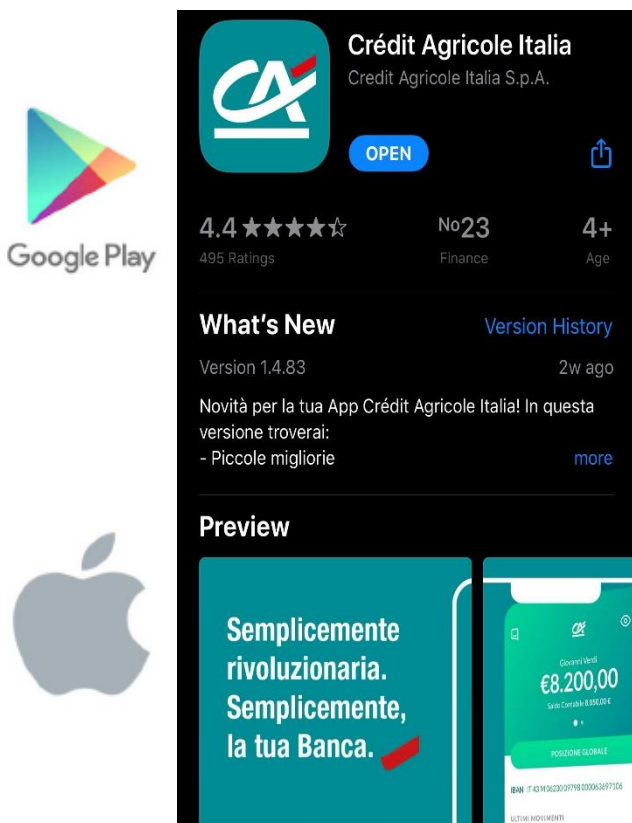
Google Play

Crédit Agricole Italia
Credit Agricole Italia S.p.A.

OPEN

4.4 ★★★★☆
495 Ratings

No23
Finance

4+
Age

What's New
Version History

Version 1.4.83
2w ago

Novità per la tua App Crédit Agricole Italia! In questa versione troverai:
- Piccole migliorie
more

Preview

Semplicemente rivoluzionaria. Semplicemente, la tua Banca.

Giovanni Verdi
€8.200,00
Saldo Contabile 8.850,00 €

POSIZIONE GLOBALE

IBAN IT 43 M 06230 09798 000063697106

ULTIMI MOVIMENTI